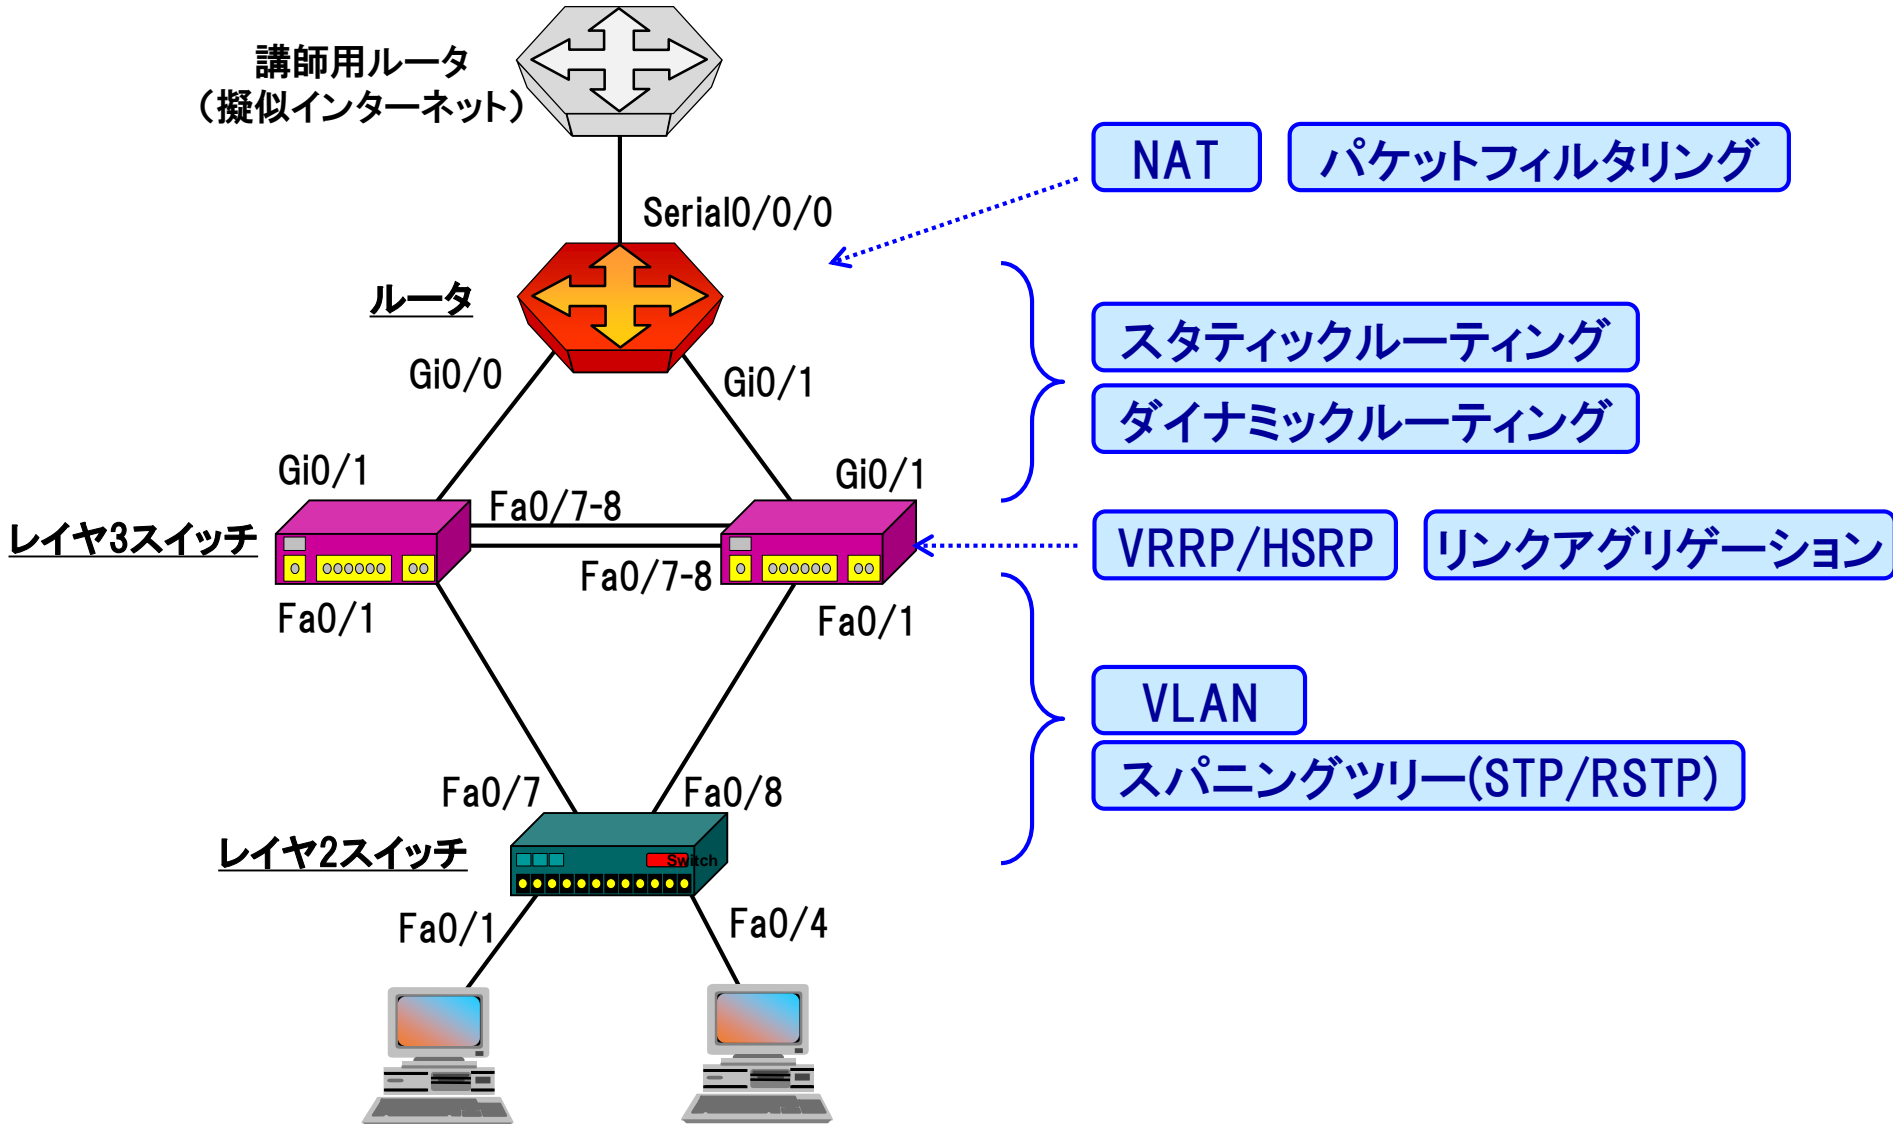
講師用ルータ
（擬似インターネット）

NAT
パケットフィルタリング

Serial0/0/0

ルータ

Gi0/0
Gi0/1

スタティックルーティング
ダイナミックルーティング

Gi0/1
Gi0/1
Fa0/7-8
レイヤ3スイッチ
Fa0/7-8

VRRP/HSRP
リンクアグリゲーション

Fa0/1
Fa0/1

VLAN
スパニングツリー(STP/RSTP)

Fa0/7
Fa0/8
レイヤ2スイッチ
Switch
Fa0/1
Fa0/4